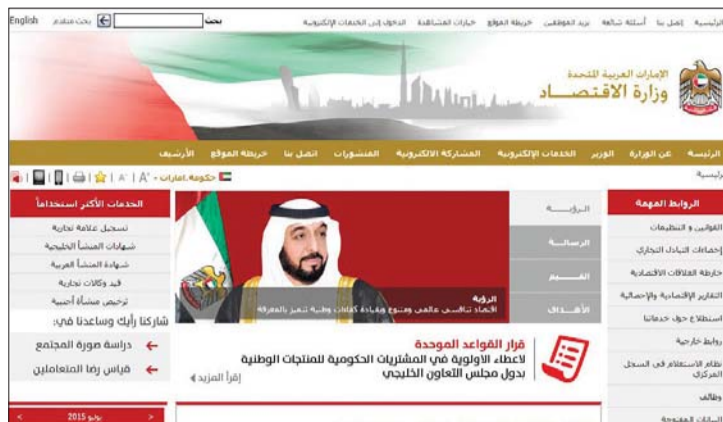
English | بحث متقدم | بحث

الرئيسية | إتصل بنا | أسئلة شائعة | بريد الموظفين | خريطة الموقع | خيارات المشاهدة | الدخول إلى الخدمات الإلكترونية

الإمارات العربية المتحدة
وزارة الاقتصـــاد

الرئيسية | عن الوزارة | الوزير | الخدمات الإلكترونية | المشاركة الالكترونية | المنشورات | اتصل بنا | خريطة الموقع | الأرشيف

الرئيسية

حكومة.امارات | A⁺ | A | A⁻

الروابط المهمة
القوانين و التنظيمات
إحصاءات التبادل التجاري
خارطة العلاقات الاقتصادية
التقارير الإقتصادية والإحصائية
استطلاع حول خدماتنا
روابط خارجية
نظام الاستعلام في السجل المركزي
وظائف
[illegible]

الرؤيـــة
الرسالـــة
القيـــم
الأهـــداف

الرؤية
الاقتصاد تنافسي عالمي متنوع بقيادة كفاءات وطنية تتميز بالمعرفة

قرار القواعد الموحدة
لاعطاء الاولوية في المشتريات الحكومية للمنتجات الوطنية بدول مجلس التعاون الخليجي
إقرأ المزيد

الخدمات الأكثر استخداماً
تسجيل علامة تجارية
شهادات المنشأ الخليجية
شهادة المنشأ العربية
قيد وكالات تجارية
ترخيص منشأة أجنبية

شاركنا رأيك وساعدنا في:
دراسة صورة المجتمع
قياس رضا المتعاملين

يوليو 2015